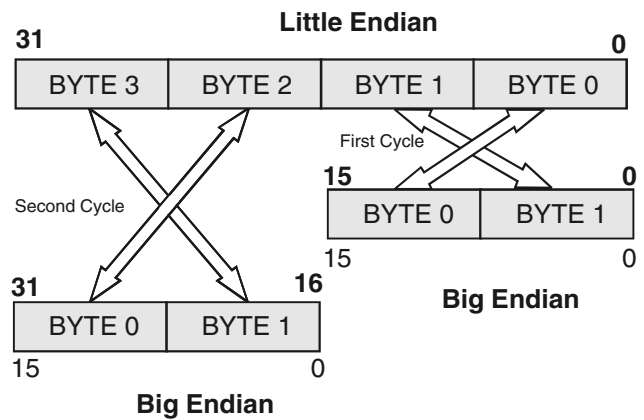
Little Endian

31

0

| BYTE 3 | BYTE 2 | BYTE 1 | BYTE 0 |
|---|---|---|---|

First Cycle

15

0

| BYTE 0 | BYTE 1 |
|---|---|

15

0

Big Endian

Second Cycle

31

16

| BYTE 0 | BYTE 1 |
|---|---|

15

0

Big Endian